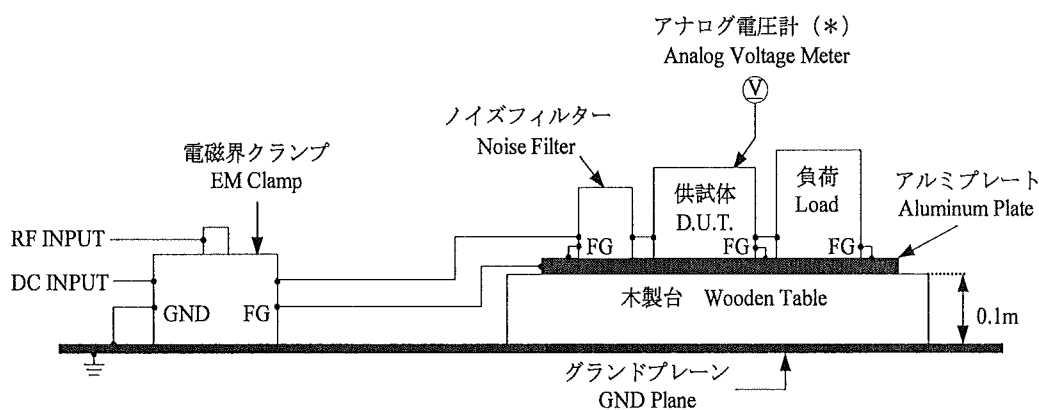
アナログ電圧計（＊）
Analog Voltage Meter

V

ノイズフィルター
Noise Filter

電磁界クランプ
EM Clamp

供試体
D.U.T.

負荷
Load

アルミプレート
Aluminum Plate

RF INPUT

DC INPUT

GND

FG

FG

FG

FG

木製台　Wooden Table

0.1m

グランドプレーン
GND Plane